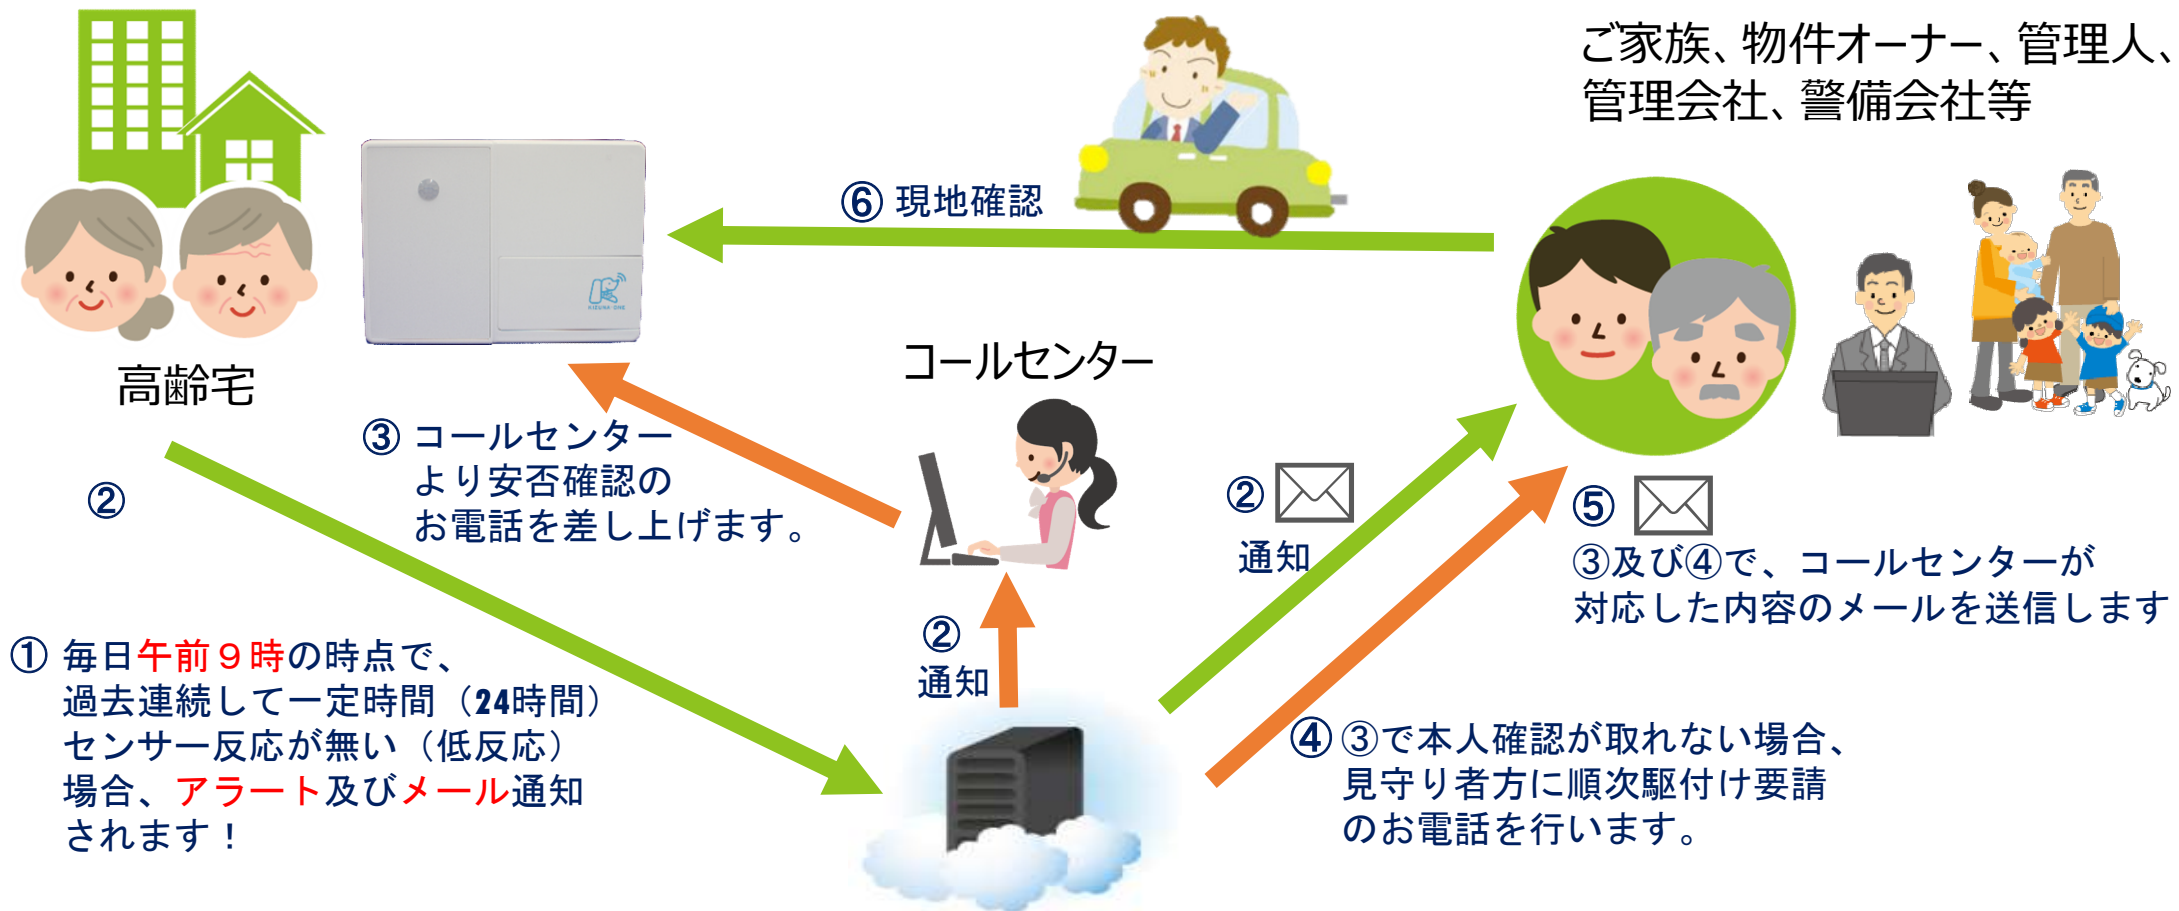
ご家族、物件オーナー、管理人、
管理会社、警備会社等

⑥ 現地確認

高齢宅

コールセンター

③ コールセンター
より安否確認の
お電話を差し上げます。

②

② 通知

⑤

③及び④で、コールセンターが
対応した内容のメールを送信します

② 通知

① 毎日午前９時の時点で、
過去連続して一定時間（24時間）
センサー反応が無い（低反応）
場合、アラート及びメール通知
されます！

④ ③で本人確認が取れない場合、
見守り者方に順次駆付け要請
のお電話を行います。